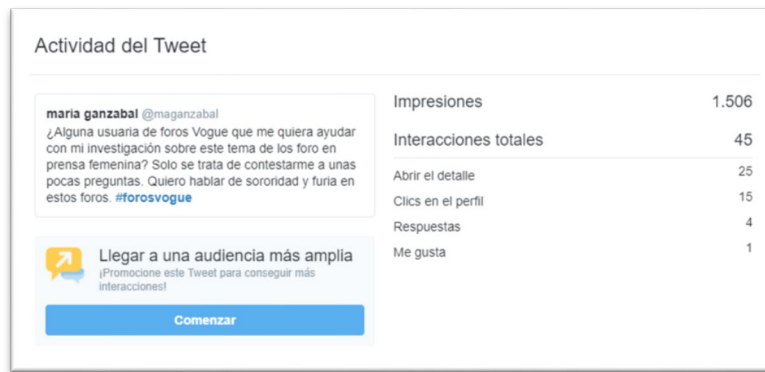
Actividad del Tweet

maria ganzabal @maganzabal
¿Alguna usuaria de foros Vogue que me quiera ayudar con mi investigación sobre este tema de los foro en prensa femenina? Solo se trata de contestarme a unas pocas preguntas. Quiero hablar de sororidad y furia en estos foros. #forosvogue

Llegar a una audiencia más amplia
¡Promocione este Tweet para conseguir más interacciones!

Comenzar

| | |
|---|---|
| Impresiones | 1.506 |
| Interacciones totales | 45 |
| Abrir el detalle | 25 |
| Clics en el perfil | 15 |
| Respuestas | 4 |
| Me gusta | 1 |